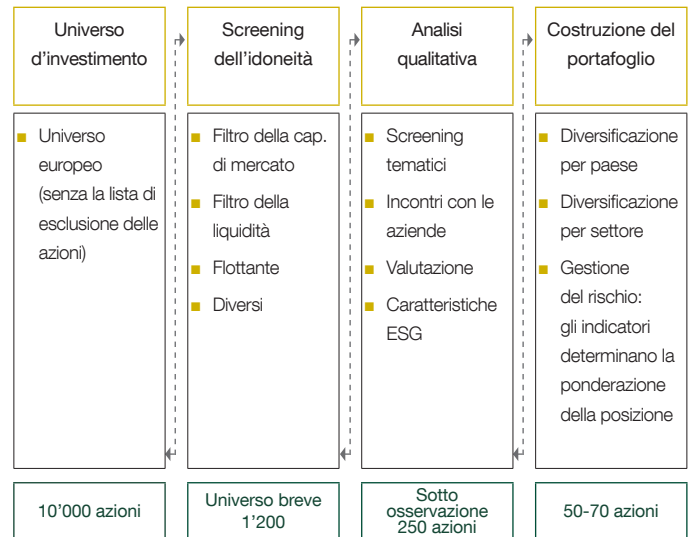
Universo d’investimento

Universo europeo (senza la lista di esclusione delle azioni)

10’000 azioni

Screening dell’idoneità

Filtro della cap. di mercato

Filtro della liquidità

Flottante

Diversi

Universo breve 1’200

Analisi qualitativa

Screening tematici

Incontri con le aziende

Valutazione

Caratteristiche ESG

Sotto osservazione 250 azioni

Costruzione del portafoglio

Diversificazione per paese

Diversificazione per settore

Gestione del rischio: gli indicatori determinano la ponderazione della posizione

50-70 azioni